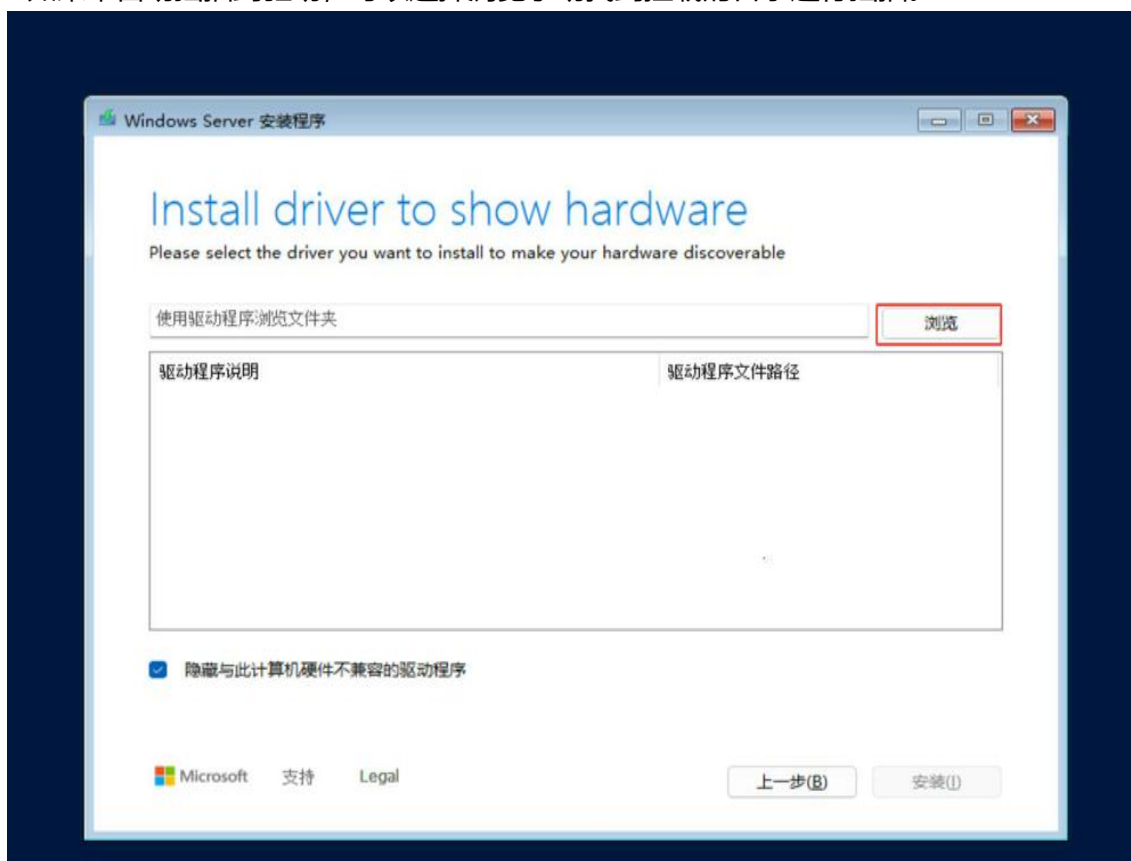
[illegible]

Windows Server 安装程序

Install driver to show hardware

Please select the driver you want to install to make your hardware discoverable

使用驱动程序浏览文件夹

浏览

| 驱动程序说明 | 驱动程序文件路径 |
|---|---|

隐藏与此计算机硬件不兼容的驱动程序

Microsoft 支持 Legal

上一步(B) 安装(I)